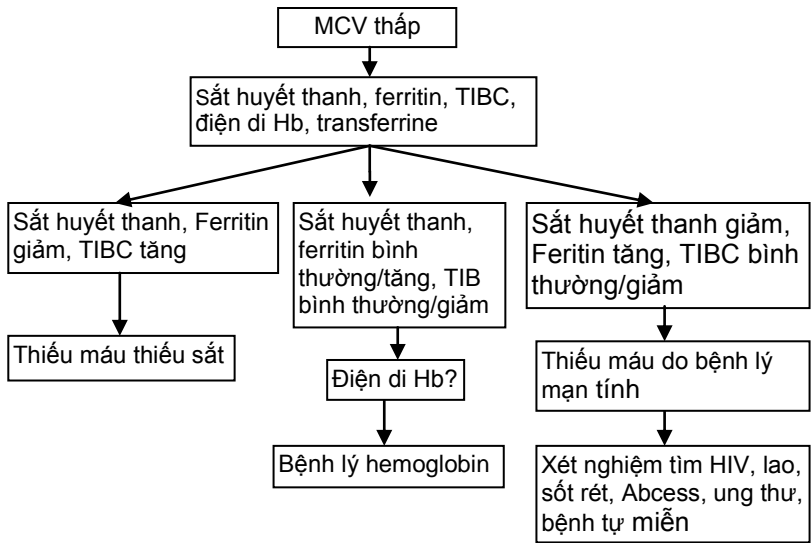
MCV thấp

Sắt huyết thanh, ferritin, TIBC, điện di Hb, transferrine

Sắt huyết thanh, Ferritin giảm, TIBC tăng

Thiếu máu thiếu sắt

Sắt huyết thanh, ferritin bình thường/tăng, TIB bình thường/giảm

Điện di Hb?

Bệnh lý hemoglobin

Sắt huyết thanh giảm, Feritin tăng, TIBC bình thường/giảm

Thiếu máu do bệnh lý mạn tính

Xét nghiệm tìm HIV, lao, sốt rét, Abcess, ung thư, bệnh tự miễn